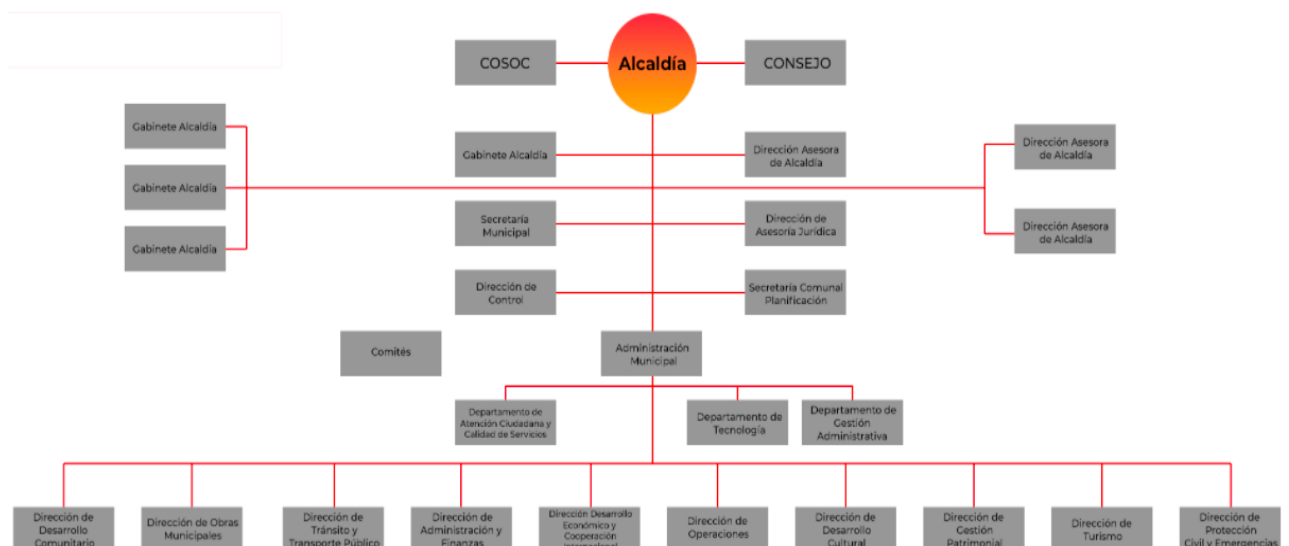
COSOC

Alcaldía

CONSEJO

Gabinete Alcaldía

Gabinete Alcaldía

Gabinete Alcaldía

Gabinete Alcaldía

Dirección Asesora de Alcaldía

Dirección Asesora de Alcaldía

Dirección Asesora de Alcaldía

Secretaría Municipal

Dirección de Asesoría Jurídica

Dirección de Control

Secretaría Comunal Planificación

Comités

Administración Municipal

Departamento de Atención Ciudadana y Calidad de Servicios

Departamento de Tecnología

Departamento de Gestión Administrativa

Dirección de Desarrollo Comunitario

Dirección de Obras Municipales

Dirección de Tránsito y Transporte Público

Dirección de Administración y Finanzas

Dirección Desarrollo Económico y Cooperación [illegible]

Dirección de Operaciones

Dirección de Desarrollo Cultural

Dirección de Gestión Patrimonial

Dirección de Turismo

Dirección de Protección Civil y Emergencias